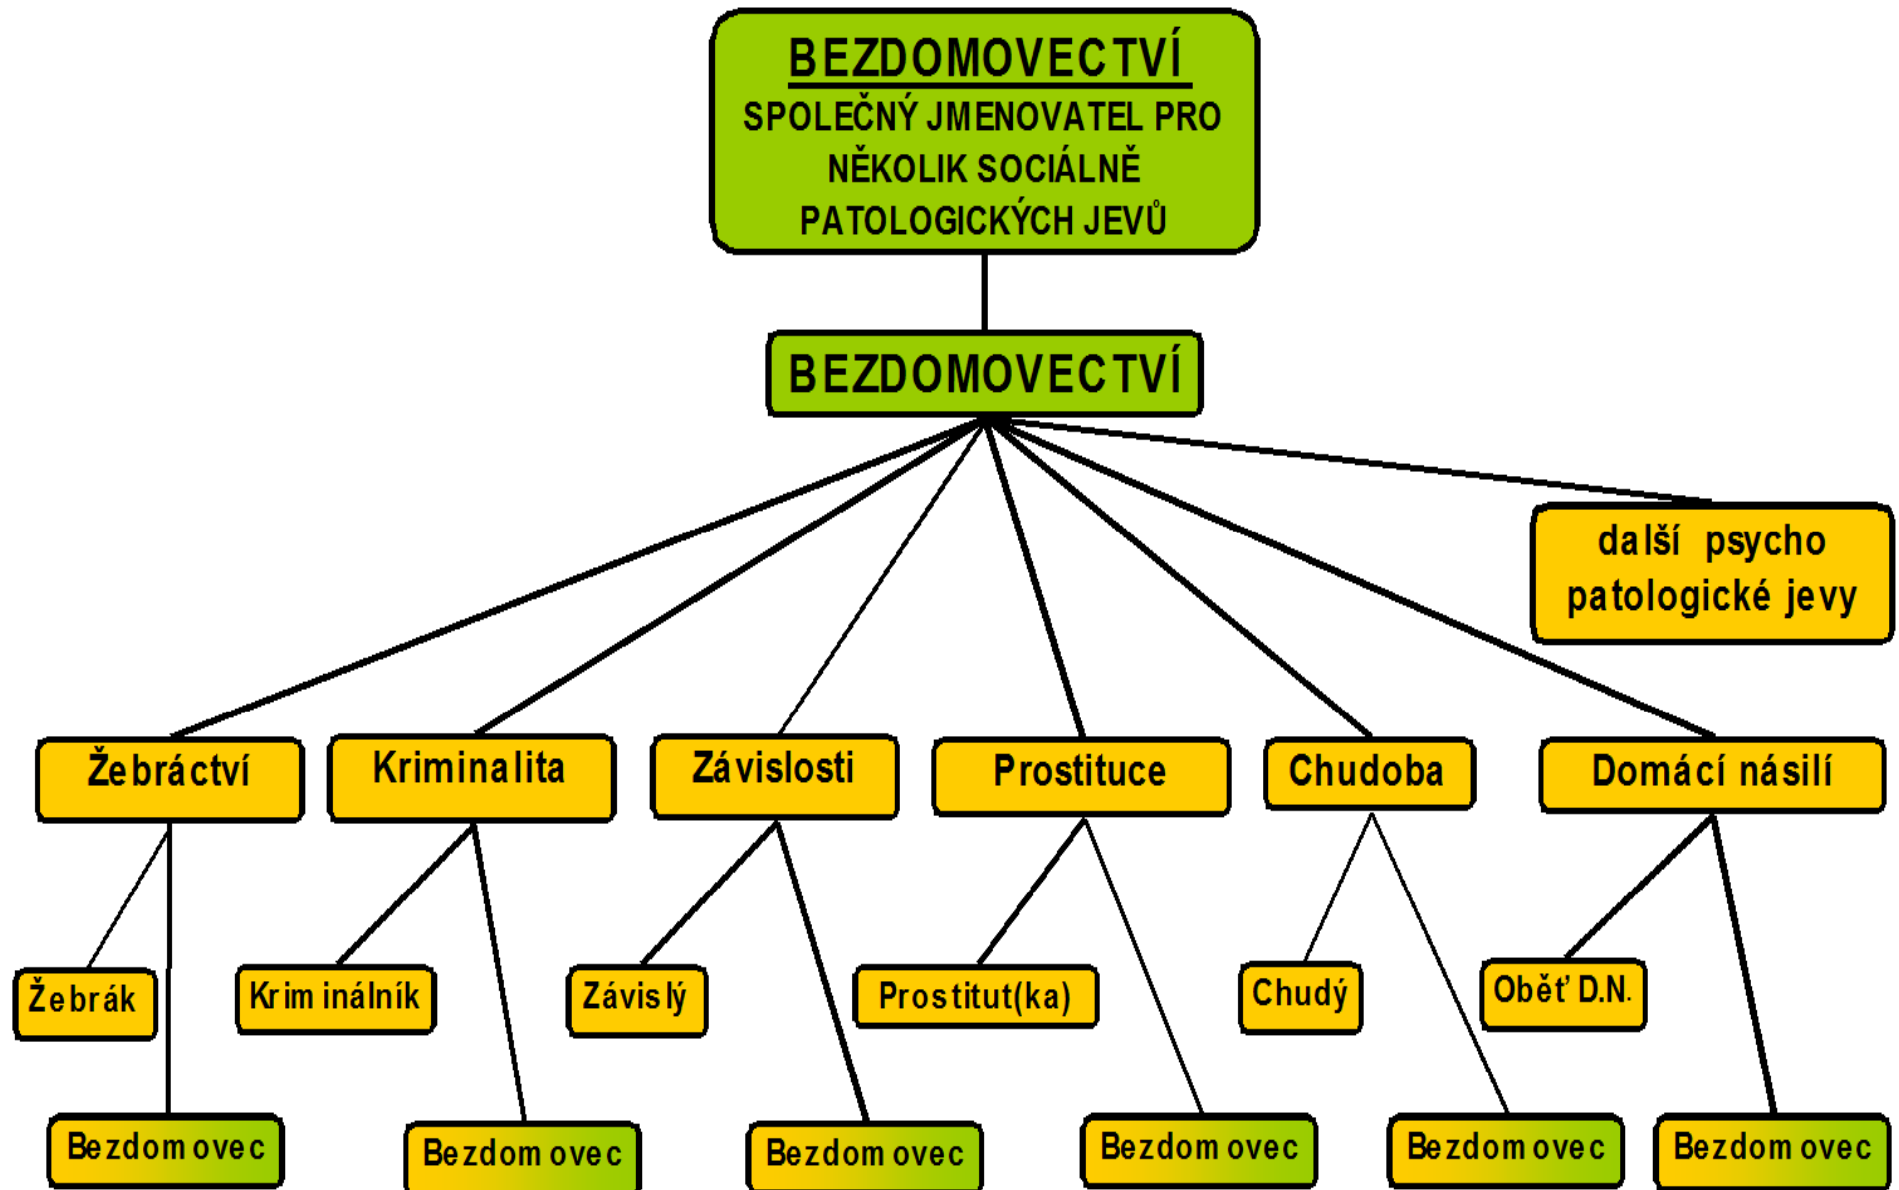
BEZDOMOVECTVÍ
SPOLEČNÝ JMENOVATEL PRO NĚKOLIK SOCIÁLNĚ PATOLOGICKÝCH JEVŮ

BEZDOMOVECTVÍ

další psycho patologické jevy

Žebráctví

Kriminalita

Závislosti

Prostituce

Chudoba

Domácí násilí

Žebrák

Kriminálník

Závislý

Prostitut(ka)

Chudý

Oběť D.N.

Bezdomovec

Bezdomovec

Bezdomovec

Bezdomovec

Bezdomovec

Bezdomovec